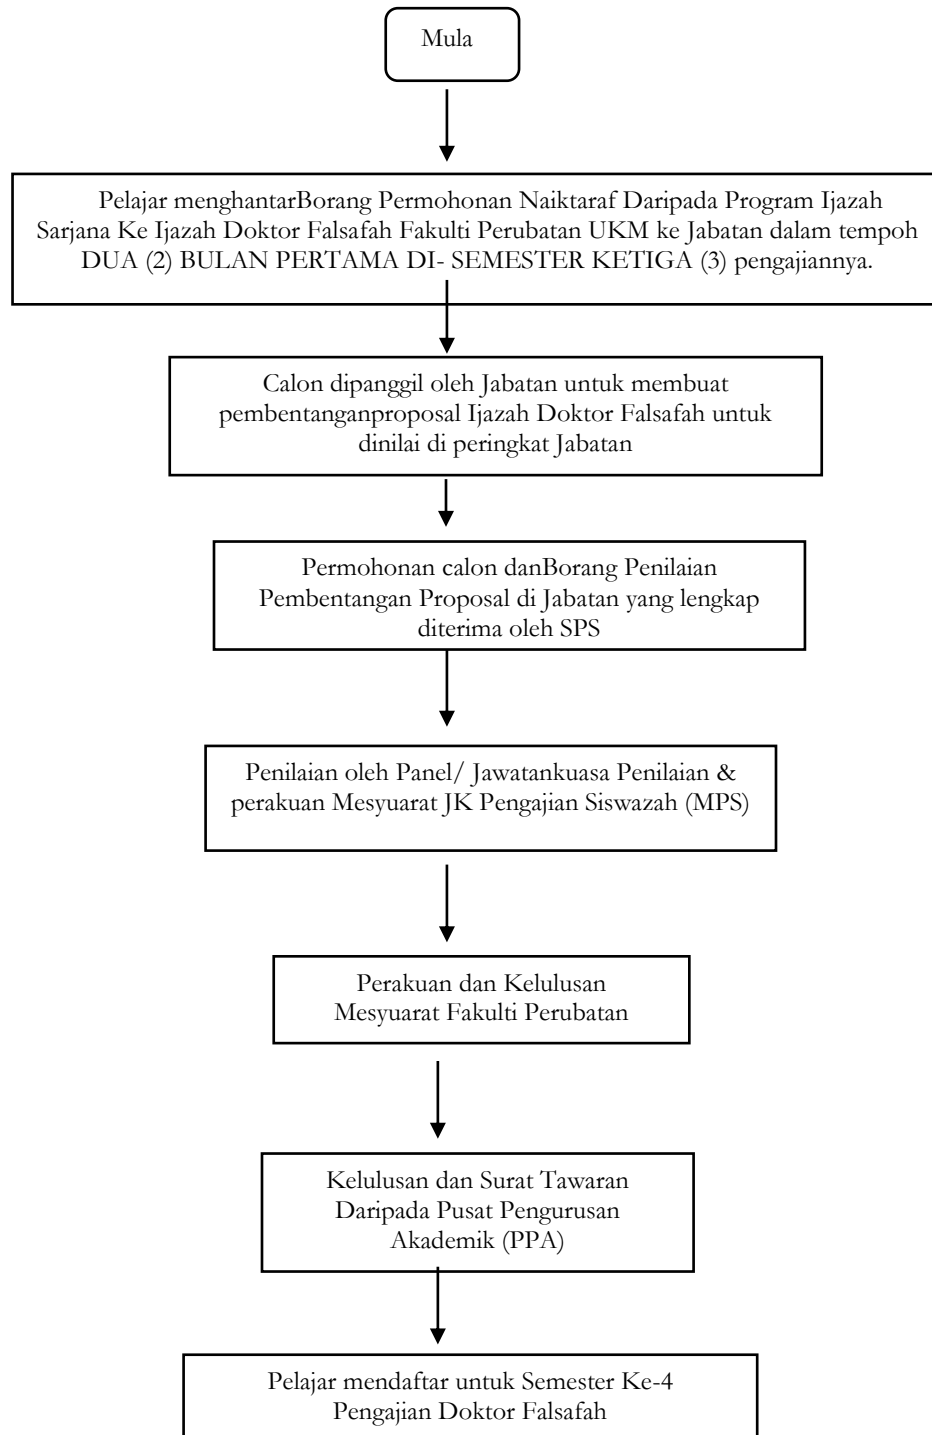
Mula

Pelajar menghantarBorang Permohonan Naiktaraf Daripada Program Ijazah Sarjana Ke Ijazah Doktor Falsafah Fakulti Perubatan UKM ke Jabatan dalam tempoh DUA (2) BULAN PERTAMA DI- SEMESTER KETIGA (3) pengajiannya.

Calon dipanggil oleh Jabatan untuk membuat pembentanganproposal Ijazah Doktor Falsafah untuk dinilai di peringkat Jabatan

Permohonan calon danBorang Penilaian Pembentangan Proposal di Jabatan yang lengkap diterima oleh SPS

Penilaian oleh Panel/ Jawatankuasa Penilaian & perakuan Mesyuarat JK Pengajian Siswazah (MPS)

Perakuan dan Kelulusan Mesyuarat Fakulti Perubatan

Kelulusan dan Surat Tawaran Daripada Pusat Pengurusan Akademik (PPA)

Pelajar mendaftar untuk Semester Ke-4 Pengajian Doktor Falsafah